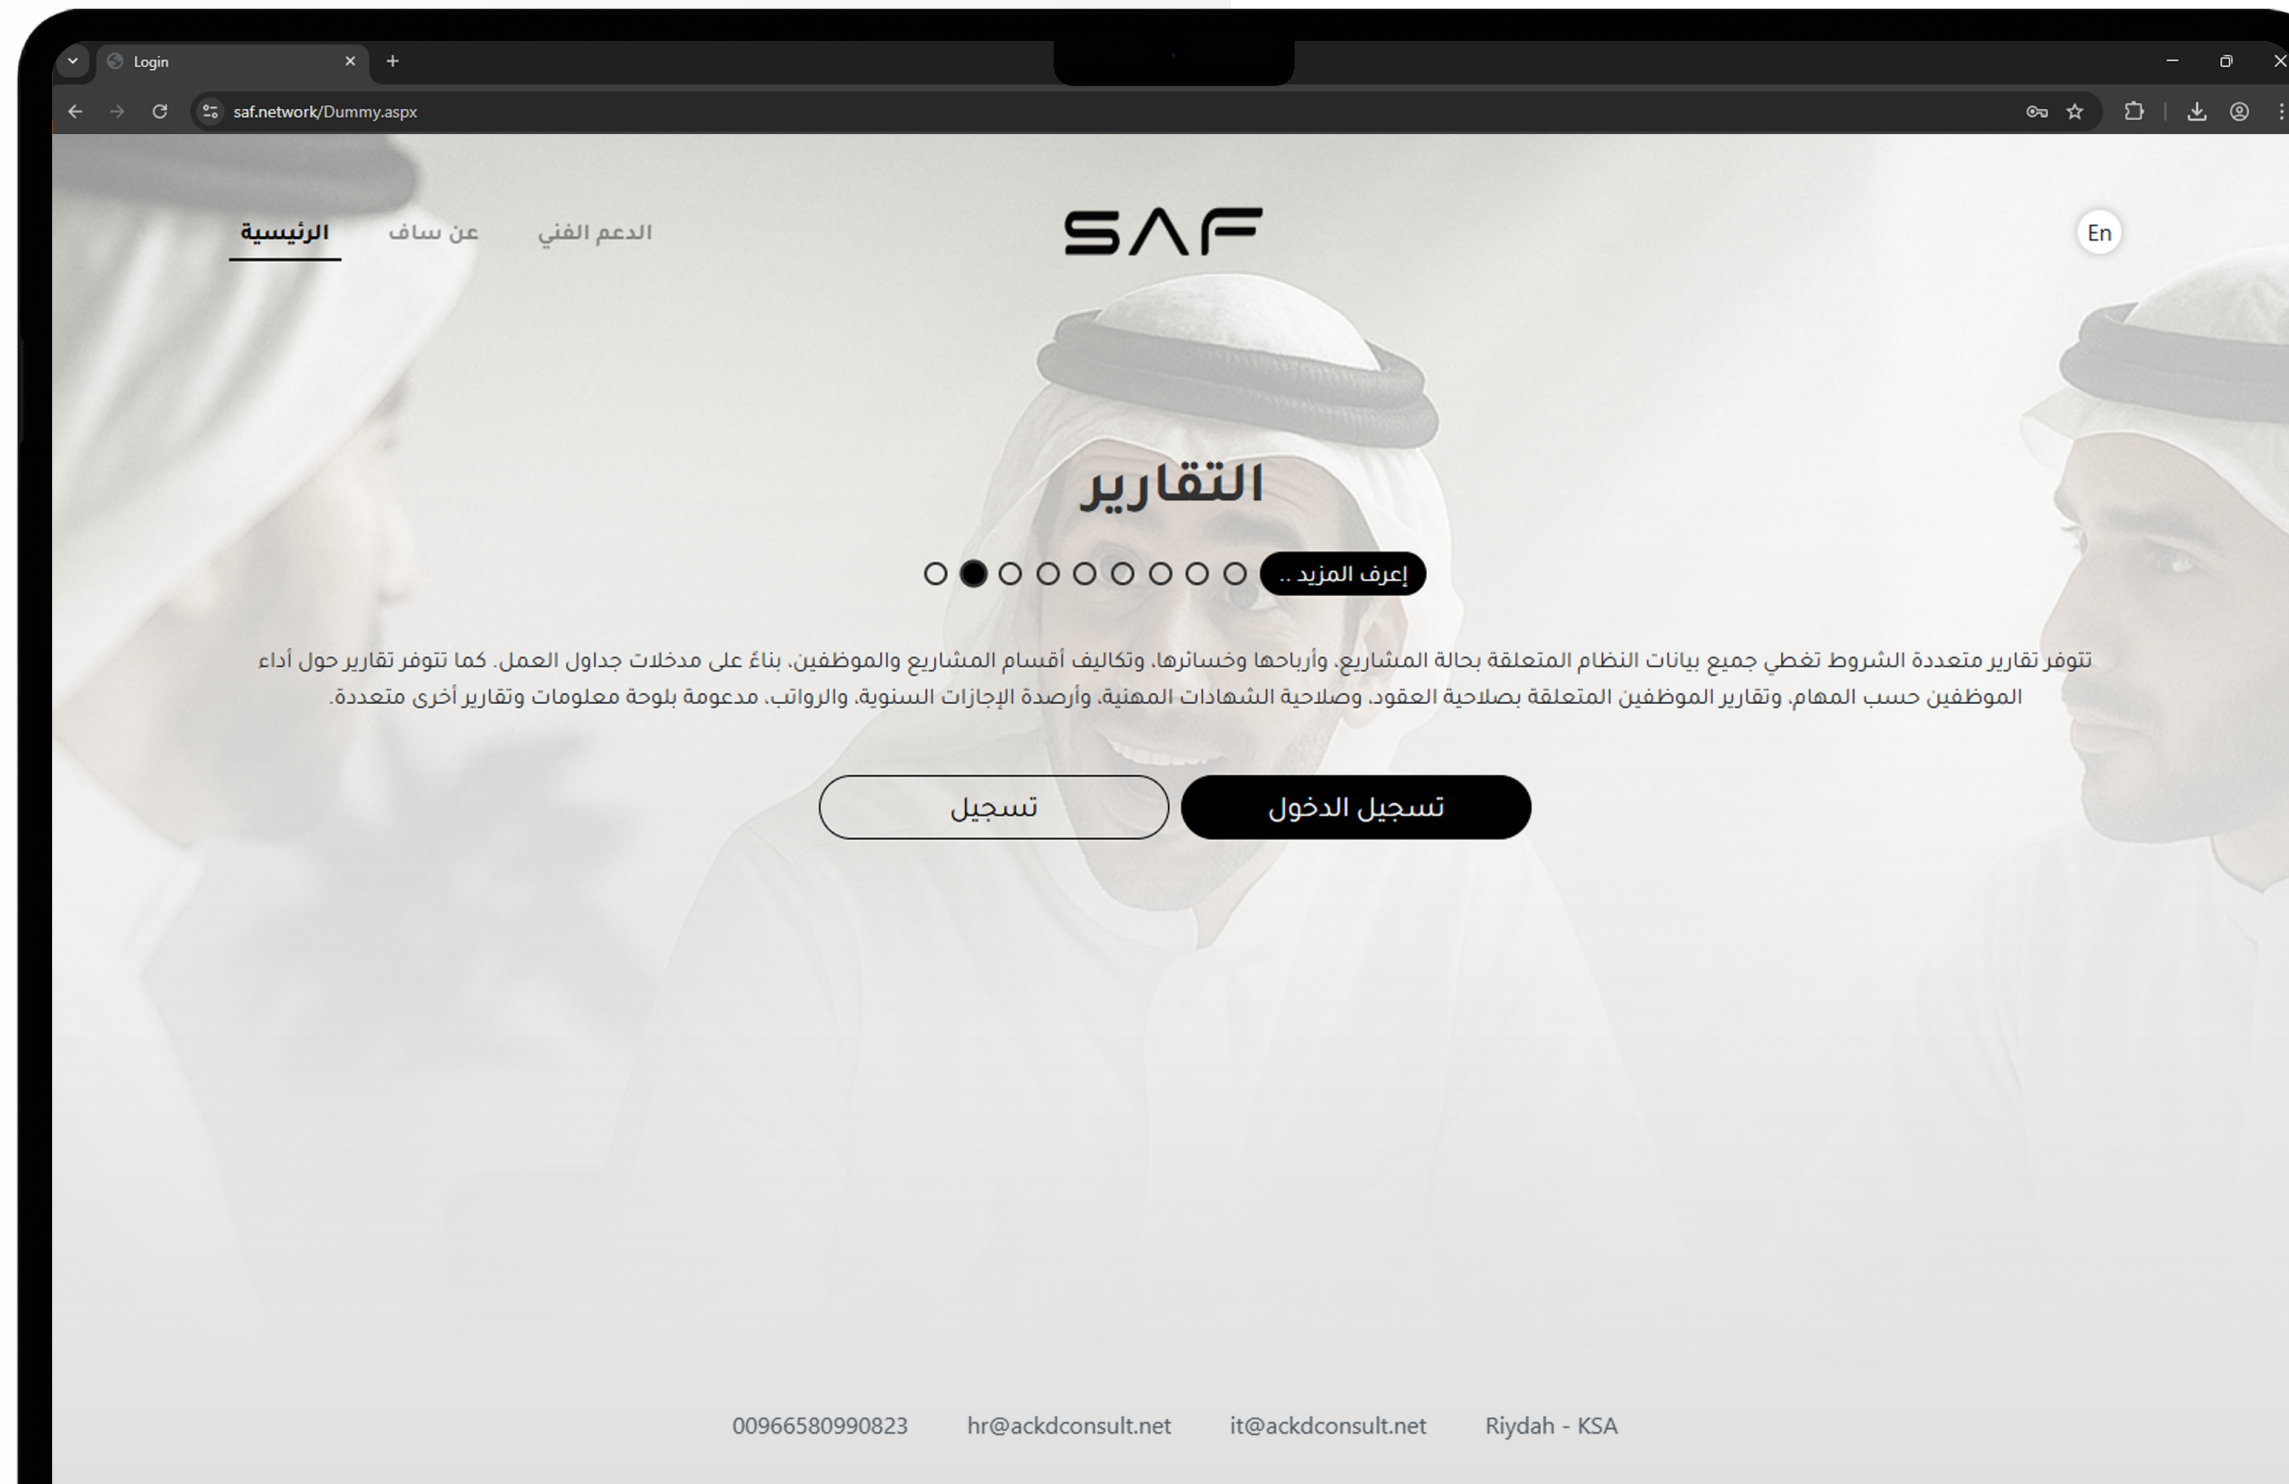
Login

saf.network/Dummy.aspx

الرئيسية عن ساف الدعم الفني

SAF

En

التقارير

إعرف المزيد ..

تتوفر تقارير متعددة الشروط تغطي جميع بيانات النظام المتعلقة بحالة المشاريع، وأرباحها وخسائرها، وتكاليف أقسام المشاريع والموظفين، بناءً على مدخلات جداول العمل. كما تتوفر تقارير حول أداء الموظفين حسب المهام، وتقارير الموظفين المتعلقة بصلاحية العقود، وصلاحية الشهادات المهنية، وأرصدة الإجازات السنوية، والرواتب، مدعومة بلوحة معلومات وتقارير أخرى متعددة.

تسجيل الدخول

تسجيل

00966580990823 hr@ackdconsult.net it@ackdconsult.net Riydah - KSA